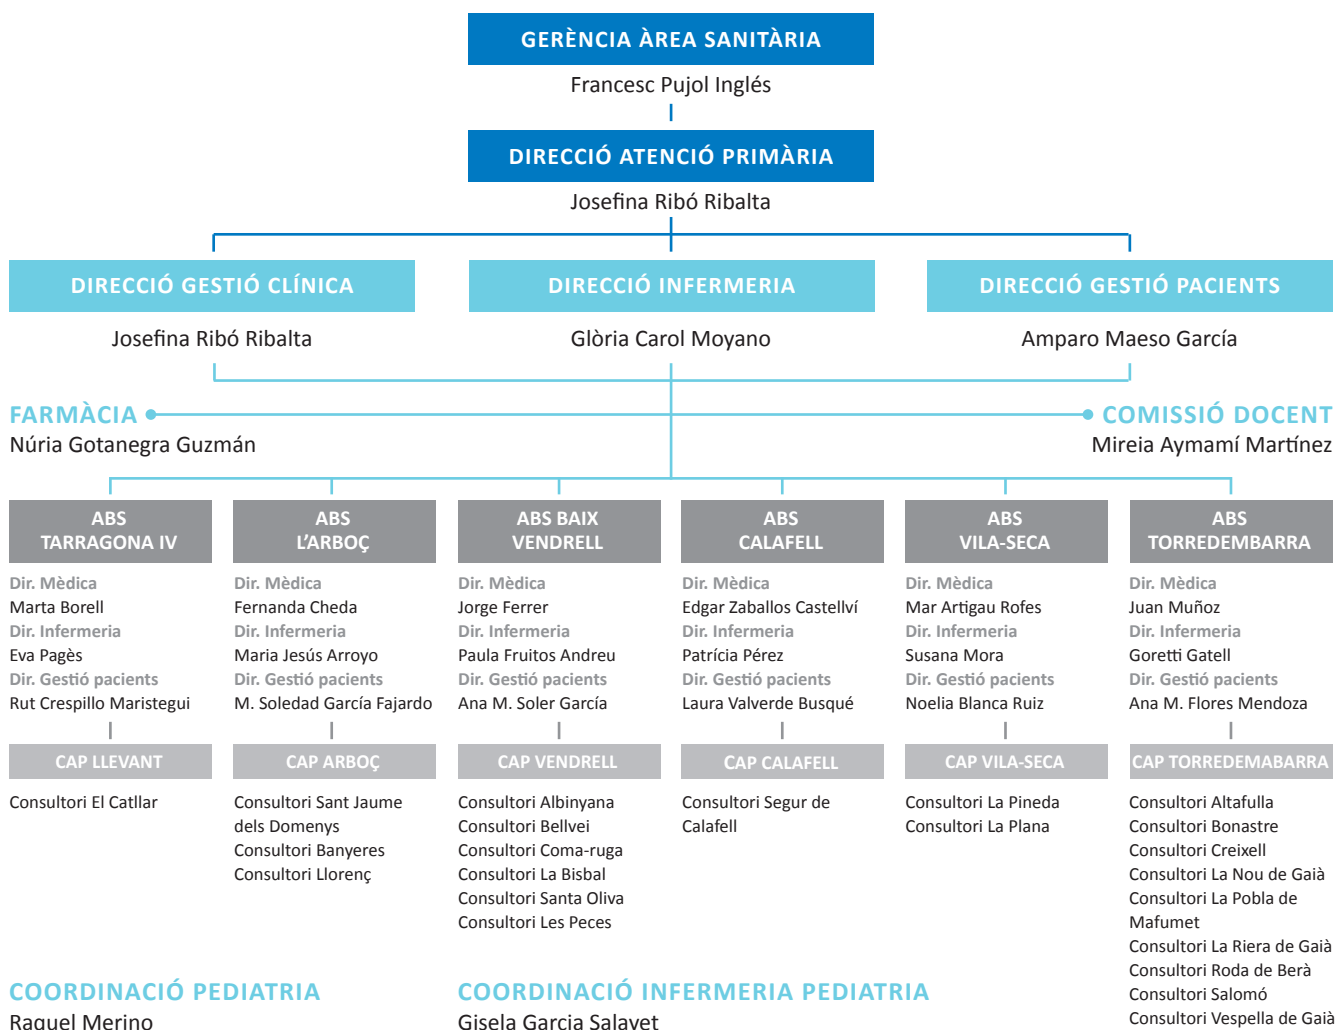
GERÈNCIA ÀREA SANITÀRIA
Francesc Pujol Inglés

DIRECCIÓ ATENCIÓ PRIMÀRIA
Josefina Ribó Ribalta

DIRECCIÓ GESTIÓ CLÍNICA
Josefina Ribó Ribalta

DIRECCIÓ INFERMERIA
Glòria Carol Moyano

DIRECCIÓ GESTIÓ PACIENTS
Amparo Maeso García

FARMÀCIA
Núria Gotanegra Guzmán

COMISSIÓ DOCENT
Mireia Aymamí Martínez

ABS TARRAGONA IV
Dir. Mèdica
Marta Borell
Dir. Infermeria
Eva Pagès
Dir. Gestió pacients
Rut Crespillo Maristegui
CAP LLEVANT
Consultori El Catllar

ABS L'ARBOÇ
Dir. Mèdica
Fernanda Cheda
Dir. Infermeria
Maria Jesús Arroyo
Dir. Gestió pacients
M. Soledad García Fajardo
CAP ARBOÇ
Consultori Sant Jaume dels Domenys
Consultori Banyeres
Consultori Llorenç

ABS BAIX VENDRELL
Dir. Mèdica
Jorge Ferrer
Dir. Infermeria
Paula Fruitos Andreu
Dir. Gestió pacients
Ana M. Soler García
CAP VENDRELL
Consultori Albinyana
Consultori Bellvei
Consultori Coma-ruga
Consultori La Bisbal
Consultori Santa Oliva
Consultori Les Peces

ABS CALAFELL
Dir. Mèdica
Edgar Zaballos Castellví
Dir. Infermeria
Patrícia Pérez
Dir. Gestió pacients
Laura Valverde Busqué
CAP CALAFELL
Consultori Segur de Calafell

ABS VILA-SECA
Dir. Mèdica
Mar Artigau Rofes
Dir. Infermeria
Susana Mora
Dir. Gestió pacients
Noelia Blanca Ruiz
CAP VILA-SECA
Consultori La Pineda
Consultori La Plana

ABS TORREDEMBARRA
Dir. Mèdica
Juan Muñoz
Dir. Infermeria
Goretti Gatell
Dir. Gestió pacients
Ana M. Flores Mendoza
CAP TORREDEMABARRA
Consultori Altafulla
Consultori Bonastre
Consultori Creixell
Consultori La Nou de Gaià
Consultori La Pobla de Mafumet
Consultori La Riera de Gaià
Consultori Roda de Berà
Consultori Salomó
Consultori Vespella de Gaià

COORDINACIÓ PEDIATRIA
Raquel Merino

COORDINACIÓ INFERMERIA PEDIATRIA
Gisela Garcia Salavet